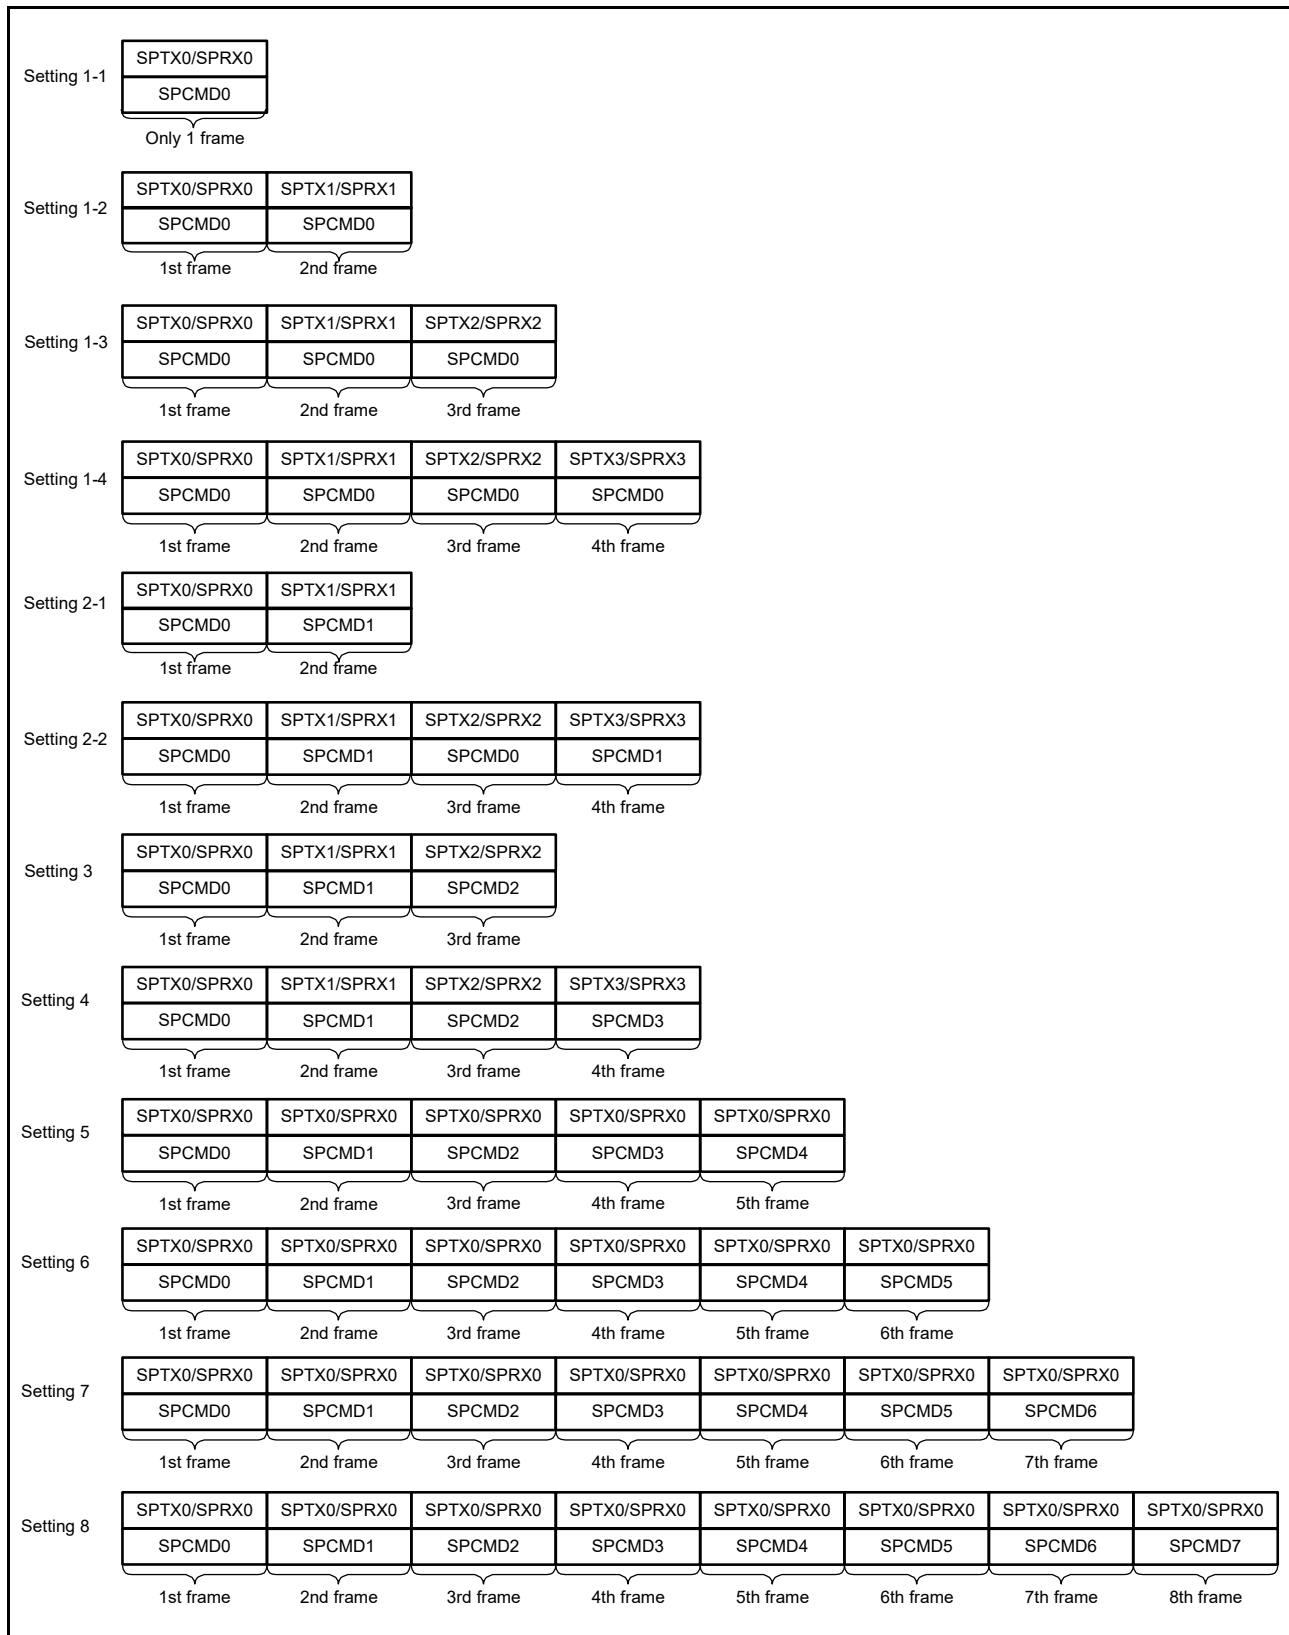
Setting 1-1

| SPTX0/SPRX0 |
|---|
| SPCMD0 |

Only 1 frame

Setting 1-2

| SPTX0/SPRX0 | SPTX1/SPRX1 |
|---|---|
| SPCMD0 | SPCMD0 |
| 1st frame | 2nd frame |

Setting 1-3

| SPTX0/SPRX0 | SPTX1/SPRX1 | SPTX2/SPRX2 |
|---|---|---|
| SPCMD0 | SPCMD0 | SPCMD0 |
| 1st frame | 2nd frame | 3rd frame |

Setting 1-4

| SPTX0/SPRX0 | SPTX1/SPRX1 | SPTX2/SPRX2 | SPTX3/SPRX3 |
|---|---|---|---|
| SPCMD0 | SPCMD0 | SPCMD0 | SPCMD0 |
| 1st frame | 2nd frame | 3rd frame | 4th frame |

Setting 2-1

| SPTX0/SPRX0 | SPTX1/SPRX1 |
|---|---|
| SPCMD0 | SPCMD1 |
| 1st frame | 2nd frame |

Setting 2-2

| SPTX0/SPRX0 | SPTX1/SPRX1 | SPTX2/SPRX2 | SPTX3/SPRX3 |
|---|---|---|---|
| SPCMD0 | SPCMD1 | SPCMD0 | SPCMD1 |
| 1st frame | 2nd frame | 3rd frame | 4th frame |

Setting 3

| SPTX0/SPRX0 | SPTX1/SPRX1 | SPTX2/SPRX2 |
|---|---|---|
| SPCMD0 | SPCMD1 | SPCMD2 |
| 1st frame | 2nd frame | 3rd frame |

Setting 4

| SPTX0/SPRX0 | SPTX1/SPRX1 | SPTX2/SPRX2 | SPTX3/SPRX3 |
|---|---|---|---|
| SPCMD0 | SPCMD1 | SPCMD2 | SPCMD3 |
| 1st frame | 2nd frame | 3rd frame | 4th frame |

Setting 5

| SPTX0/SPRX0 | SPTX0/SPRX0 | SPTX0/SPRX0 | SPTX0/SPRX0 | SPTX0/SPRX0 |
|---|---|---|---|---|
| SPCMD0 | SPCMD1 | SPCMD2 | SPCMD3 | SPCMD4 |
| 1st frame | 2nd frame | 3rd frame | 4th frame | 5th frame |

Setting 6

| SPTX0/SPRX0 | SPTX0/SPRX0 | SPTX0/SPRX0 | SPTX0/SPRX0 | SPTX0/SPRX0 | SPTX0/SPRX0 |
|---|---|---|---|---|---|
| SPCMD0 | SPCMD1 | SPCMD2 | SPCMD3 | SPCMD4 | SPCMD5 |
| 1st frame | 2nd frame | 3rd frame | 4th frame | 5th frame | 6th frame |

Setting 7

| SPTX0/SPRX0 | SPTX0/SPRX0 | SPTX0/SPRX0 | SPTX0/SPRX0 | SPTX0/SPRX0 | SPTX0/SPRX0 | SPTX0/SPRX0 |
|---|---|---|---|---|---|---|
| SPCMD0 | SPCMD1 | SPCMD2 | SPCMD3 | SPCMD4 | SPCMD5 | SPCMD6 |
| 1st frame | 2nd frame | 3rd frame | 4th frame | 5th frame | 6th frame | 7th frame |

Setting 8

| SPTX0/SPRX0 | SPTX0/SPRX0 | SPTX0/SPRX0 | SPTX0/SPRX0 | SPTX0/SPRX0 | SPTX0/SPRX0 | SPTX0/SPRX0 | SPTX0/SPRX0 |
|---|---|---|---|---|---|---|---|
| SPCMD0 | SPCMD1 | SPCMD2 | SPCMD3 | SPCMD4 | SPCMD5 | SPCMD6 | SPCMD7 |
| 1st frame | 2nd frame | 3rd frame | 4th frame | 5th frame | 6th frame | 7th frame | 8th frame |